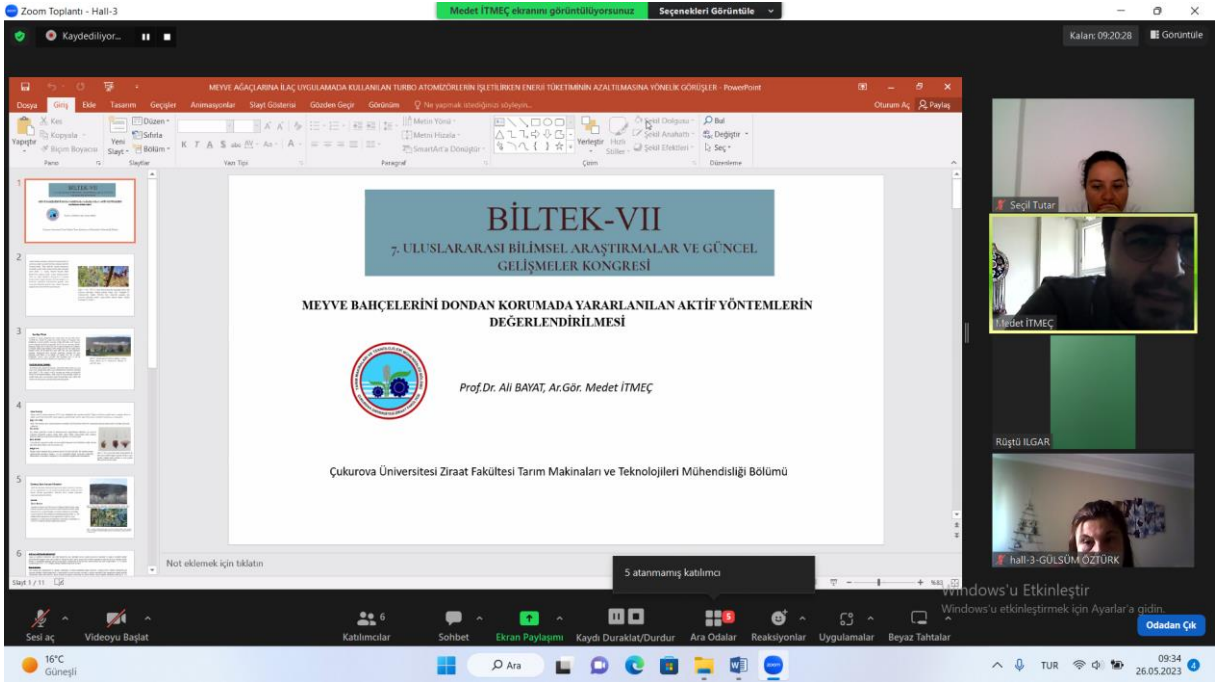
Zoom Toplantı - Hall-3
Medet İTMEÇ ekranını görüntülüyorsunuz
Seçenekleri Görüntüle
Kaydediliyor...
Kalan: 09:20:28
Görüntüle

MEYVE AĞAÇLARINA İLAÇ UYGULAMADA KULLANILAN TURBO ATOMİZÖRLERİN İŞLETİLİRKEN ENERJİ TÜKETİMİNİN AZALTILMASINA YÖNELİK GÖRÜŞLER - PowerPoint
Dosya Giriş Ekle Tasarım Geçişler Animasyonlar Slayt Gösterisi Gözden Geçir Görünüm Ne yapmak istediğinizi söyleyin...
Oturum Aç Paylaş
Kes Kopyala Biçim Boyacısı Yapıştır Yeni Slayt Düzen Sıfırla Bölüm Metin Yönü Metni Hizala SmartArt'a Dönüştür Yerleştir Hızlı Stiller Şekil Dolgusu Şekil Anahattı Şekil Efektleri Bul Değiştir Seç
Pano Slaytlar Yazı Tipi Paragraf Çizim Düzenleme

BİLTEK-VII
7. ULUSLARARASI BİLİMSEL ARAŞTIRMALAR VE GÜNCEL GELİŞMELER KONGRESİ

MEYVE BAHÇELERİNİ DONDAN KORUMADA YARARLANILAN AKTİF YÖNTEMLERİN DEĞERLENDİRİLMESİ

Prof.Dr. Ali BAYAT, Ar.Gör. Medet İTMEÇ

Çukurova Üniversitesi Ziraat Fakültesi Tarım Makinaları ve Teknolojileri Mühendisliği Bölümü

Not eklemek için tıklatın
Slayt 1 / 11

Seçil Tutar
Medet İTMEÇ
Rüştü ILGAR
hall-3-GÜLSÜM ÖZTÜRK

5 atanmamış katılımcı
Windows'u Etkinleştir
Windows'u etkinleştirmek için Ayarlar'a gidin.

Sesi aç Videoyu Başlat Katılımcılar 6 Sohbet Ekran Paylaşımı Kaydı Duraklat/Durdur Ara Odaları Reaksiyonlar Uygulamalar Beyaz Tahtalar Odadan Çık

16°C Güneşli
Ara
TUR 09:34 26.05.2023